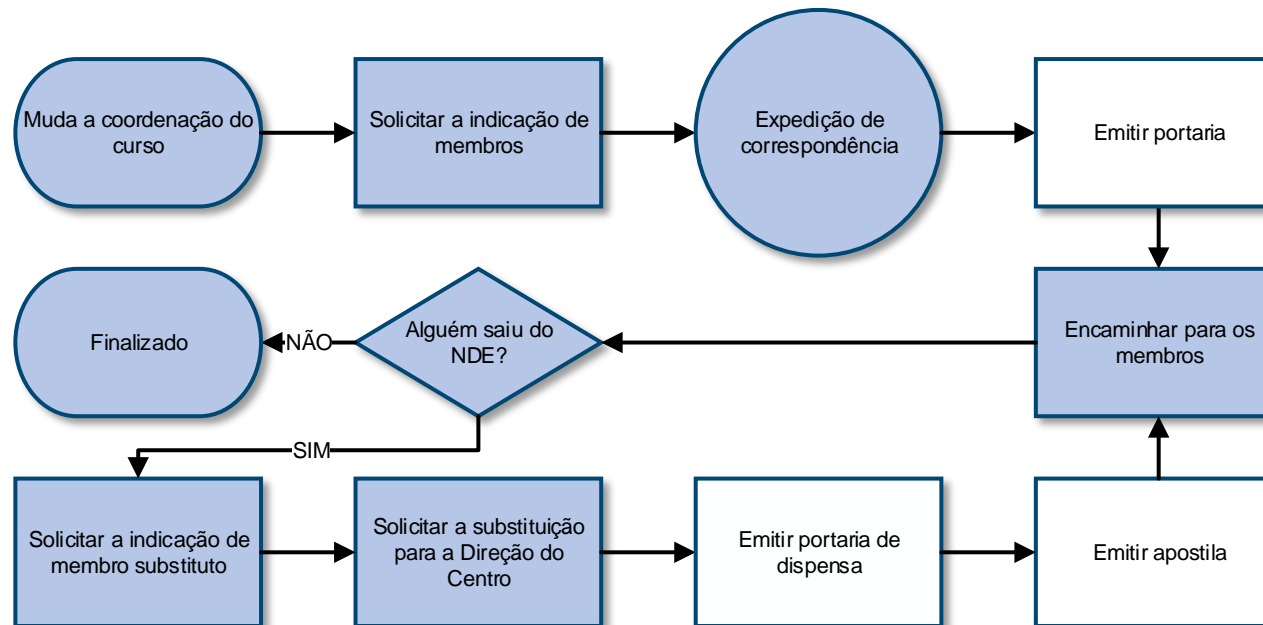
Muda a coordenação do curso

Solicitar a indicação de membros

Expedição de correspondência

Emitir portaria

Encaminhar para os membros

Alguém saiu do NDE?

NÃO

Finalizado

SIM

Solicitar a indicação de membro substituto

Solicitar a substituição para a Direção do Centro

Emitir portaria de dispensa

Emitir apostila